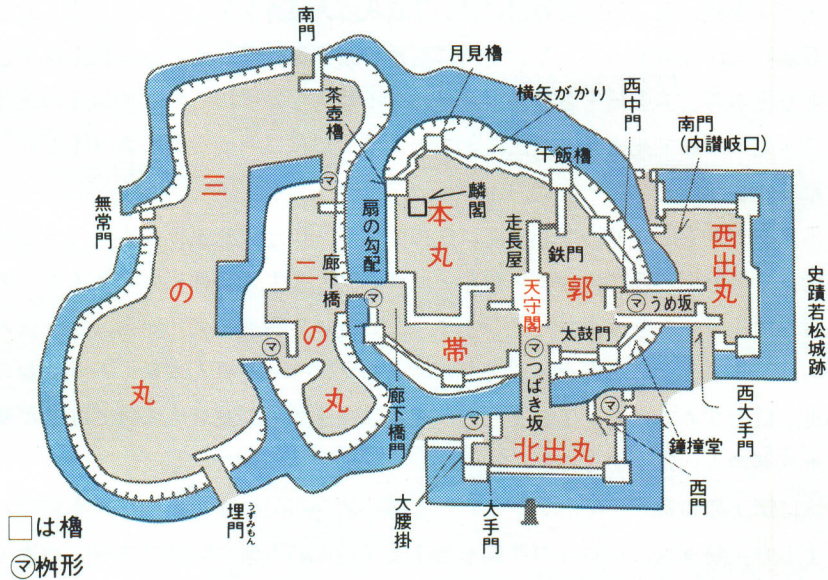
南門
月見櫓
横矢がかり
西中門
南門
(内讃岐口)
茶壺櫓
干飯櫓
無常門
三の丸
扇の勾配
麟閣
本丸
走長屋
鉄門
西出丸
史跡若松城跡
二の丸
廊下橋
天守閣
郭
うめ坂
帯
太鼓門
つばき坂
廊下橋門
西大手門
北出丸
鐘撞堂
西門
埋門
うずみもん
大腰掛
大手門
□は櫓
㋮桝形